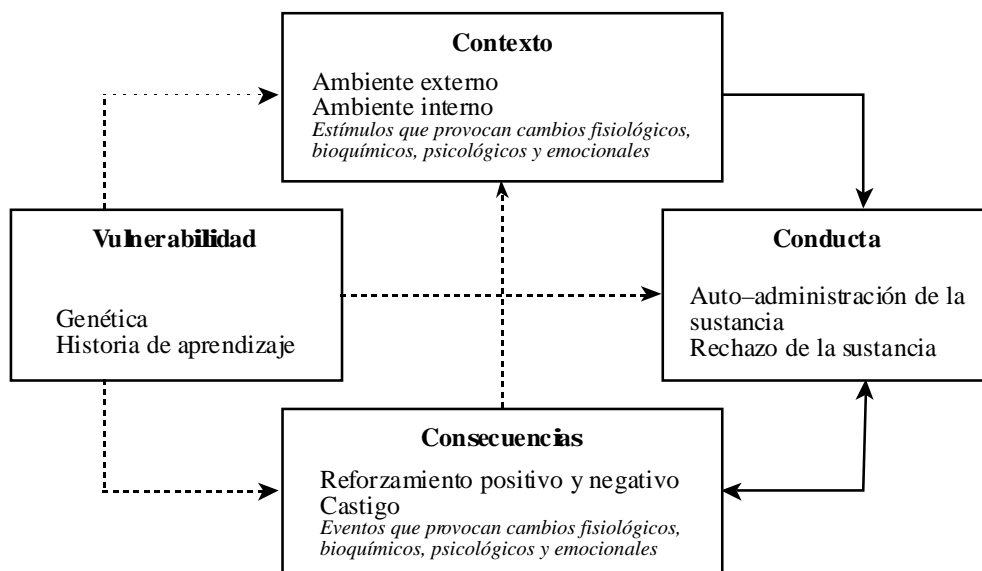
Contexto

Ambiente externo
Ambiente interno
*Estímulos que provocan cambios fisiológicos, bioquímicos, psicológicos y emocionales*

Vulnerabilidad

Genética
Historia de aprendizaje

Conducta

Auto–administración de la sustancia
Rechazo de la sustancia

Consecuencias

Reforzamiento positivo y negativo
Castigo
*Eventos que provocan cambios fisiológicos, bioquímicos, psicológicos y emocionales*